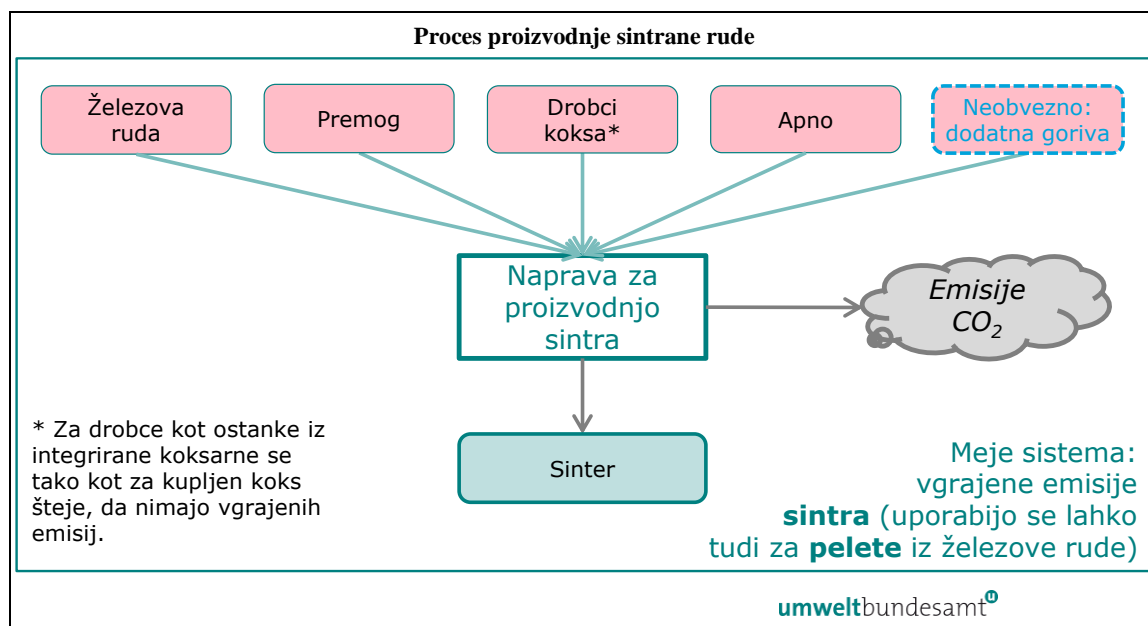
Proces proizvodnje sintrane rude

Železova ruda

Premog

Drobci koksa*

Apno

Neobvezno: dodatna goriva

Naprava za proizvodnjo sintra

Emisije $CO_2$

Sinter

* Za drobce kot ostanke iz integrirane koksarne se tako kot za kupljen koks šteje, da nimajo vgrajenih emisij.

Meje sistema: vgrajene emisije **sintra** (uporabijo se lahko tudi za **pelete** iz železove rude)

umweltbundesamt